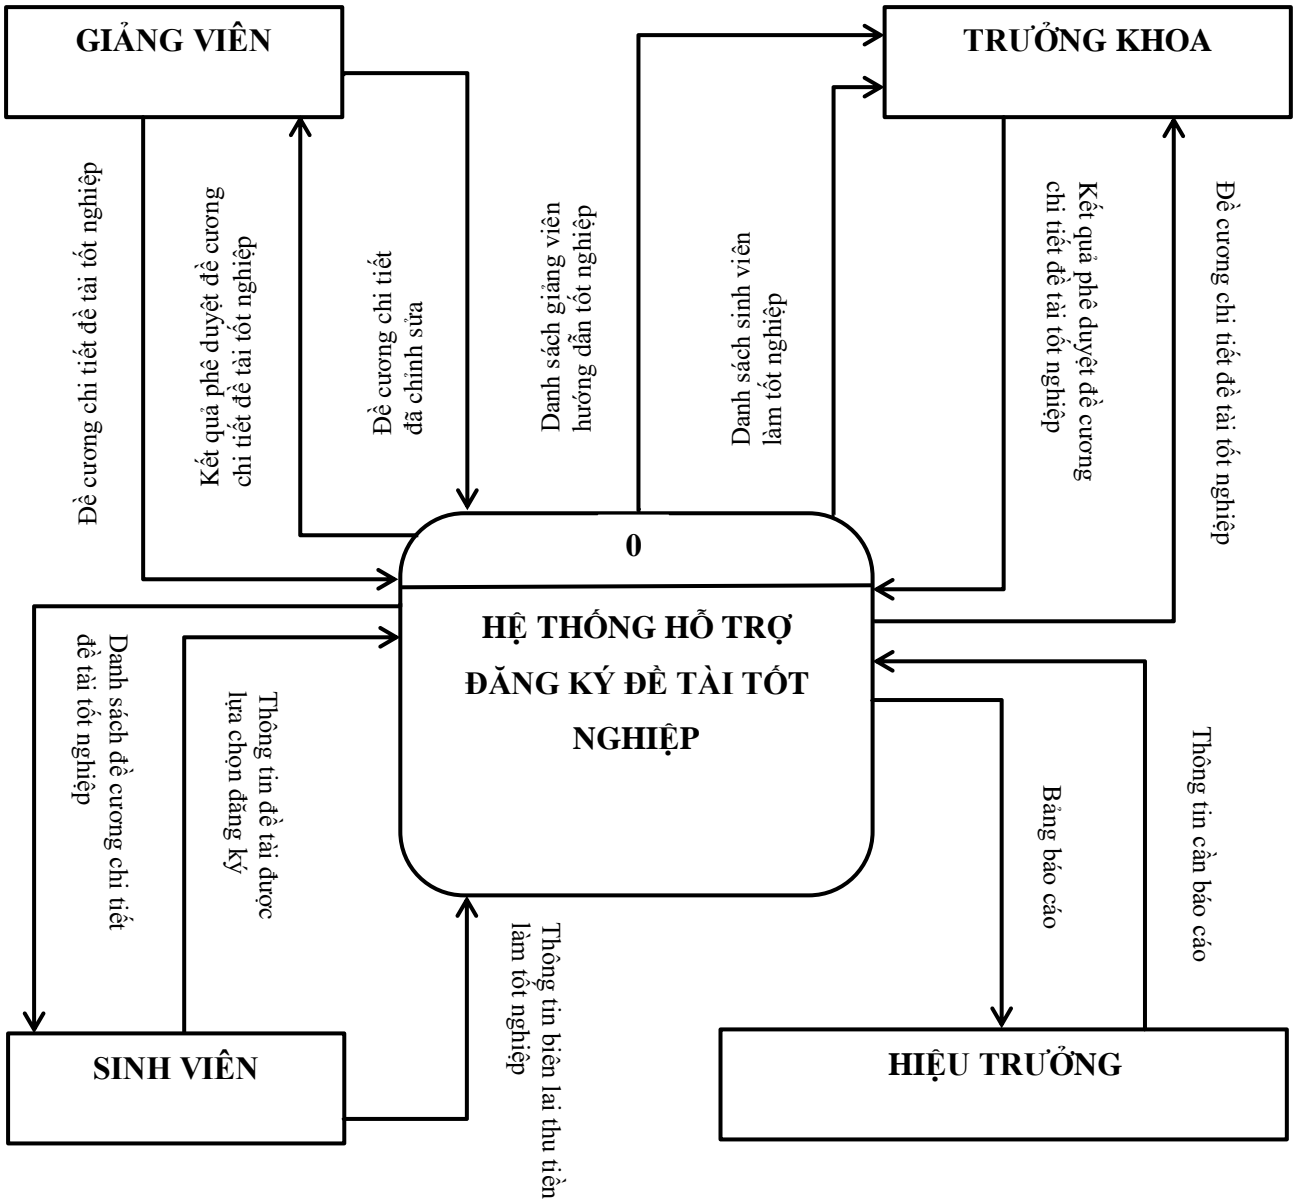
GIẢNG VIÊN

TRƯỞNG KHOA

Đề cương chi tiết đề tài tốt nghiệp

Kết quả phê duyệt đề cương chi tiết đề tài tốt nghiệp

Đề cương chi tiết đã chỉnh sửa

Danh sách giảng viên hướng dẫn tốt nghiệp

Danh sách sinh viên làm tốt nghiệp

Kết quả phê duyệt đề cương chi tiết đề tài tốt nghiệp

Đề cương chi tiết đề tài tốt nghiệp

0

HỆ THỐNG HỖ TRỢ ĐĂNG KÝ ĐỀ TÀI TỐT NGHIỆP

Danh sách đề cương chi tiết đề tài tốt nghiệp

Thông tin đề tài được lựa chọn đăng ký

Thông tin biên lai thu tiền làm tốt nghiệp

Bảng báo cáo

Thông tin cần báo cáo

SINH VIÊN

HIỆU TRƯỞNG